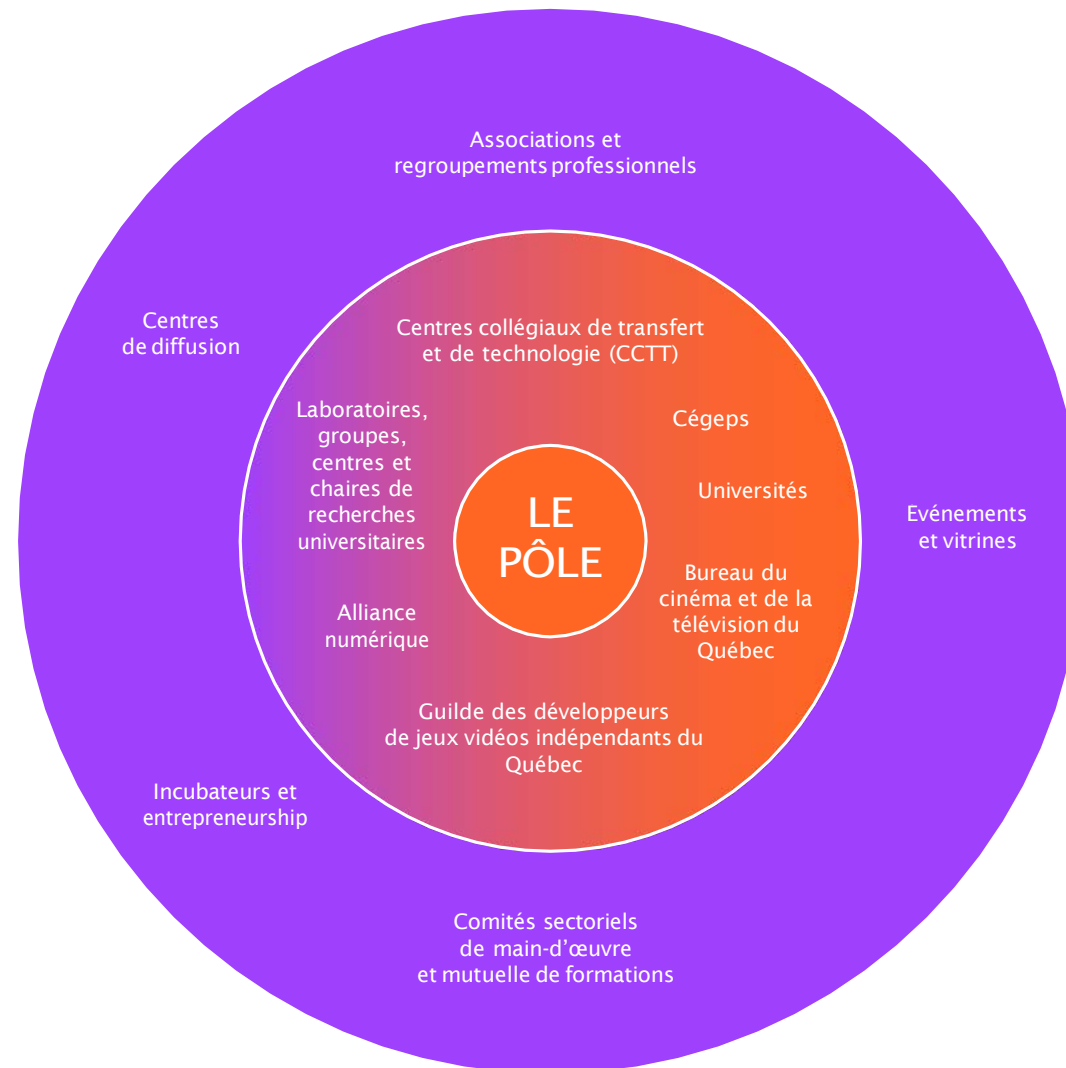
Associations et regroupements professionnels

Centres de diffusion

Evénements et vitrines

Incubateurs et entrepreneurship

Comités sectoriels de main-d'œuvre et mutuelle de formations

Centres collégiaux de transfert et de technologie (CCTT)

Laboratoires, groupes, centres et chaires de recherches universitaires

Cégeps

Universités

Bureau du cinéma et de la télévision du Québec

Alliance numérique

Guilde des développeurs de jeux vidéos indépendants du Québec

LE PÔLE